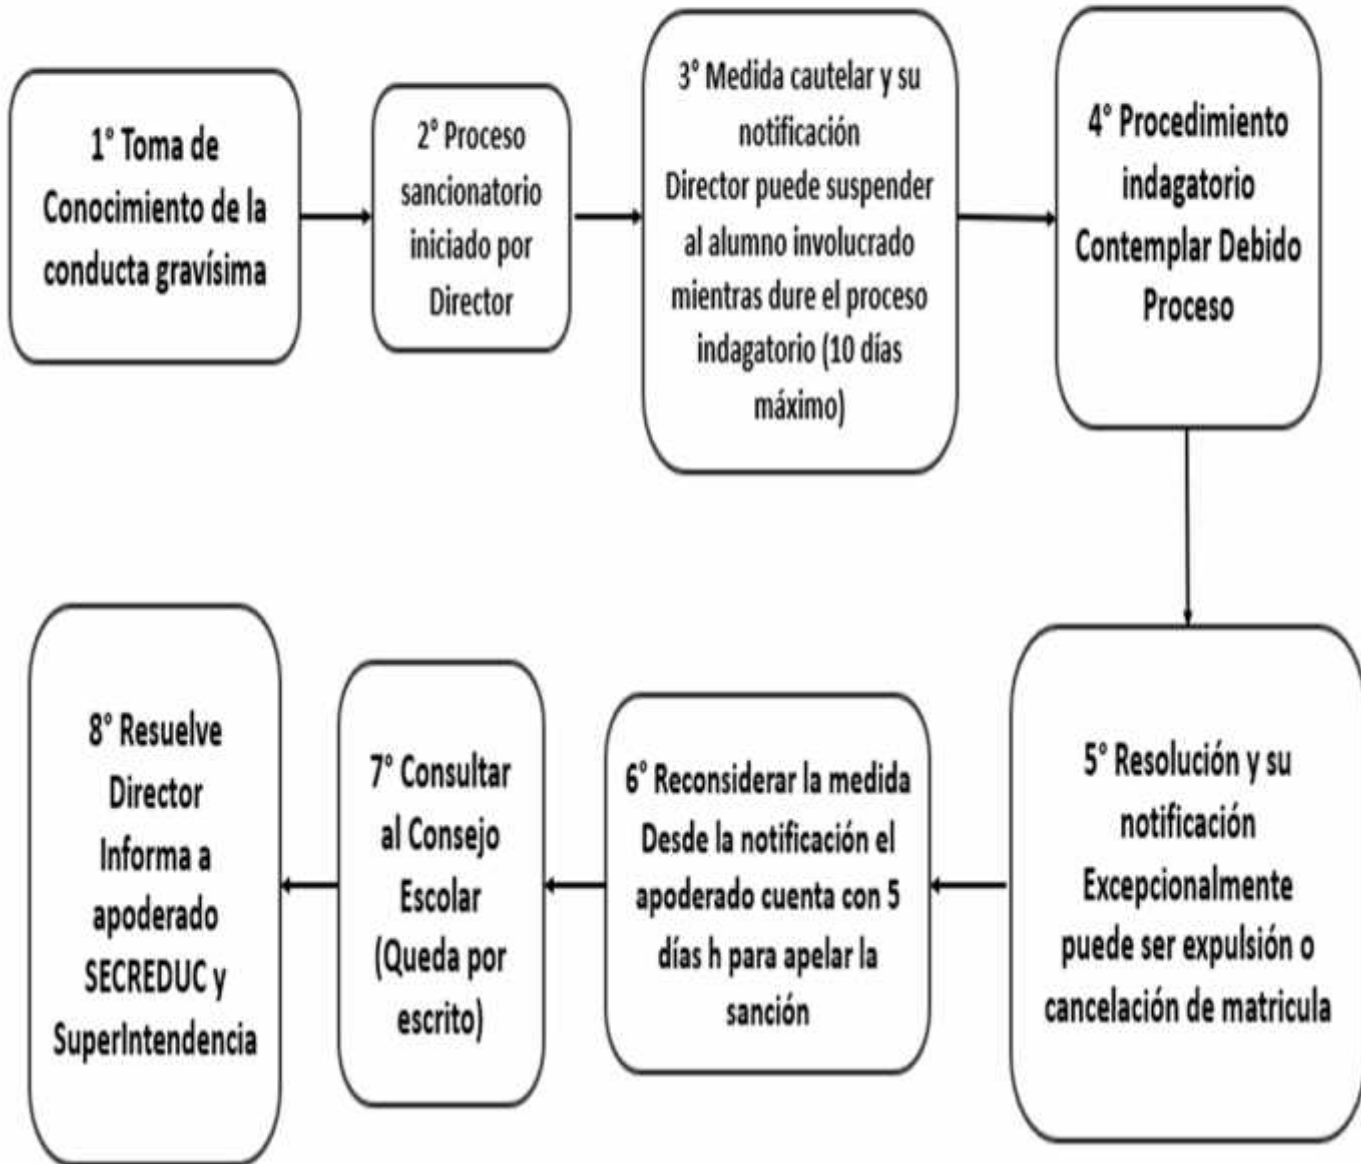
1° Toma de Conocimiento de la conducta gravísima

2° Proceso sancionatorio iniciado por Director

3° Medida cautelar y su notificación
Director puede suspender al alumno involucrado mientras dure el proceso indagatorio (10 días máximo)

4° Procedimiento indagatorio
Contemplar Debido Proceso

5° Resolución y su notificación
Excepcionalmente puede ser expulsión o cancelación de matricula

6° Reconsiderar la medida
Desde la notificación el apoderado cuenta con 5 días h para apelar la sanción

7° Consultar al Consejo Escolar (Queda por escrito)

8° Resuelve Director
Informa a apoderado SECREDUC y SuperIntendencia